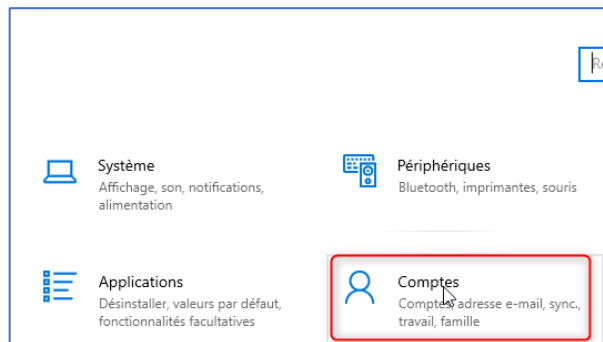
Système
Affichage, son, notifications, alimentation

Périphériques
Bluetooth, imprimantes, souris

Applications
Désinstaller, valeurs par défaut, fonctionnalités facultatives

Comptes
Comptes, adresse e-mail, sync., travail, famille